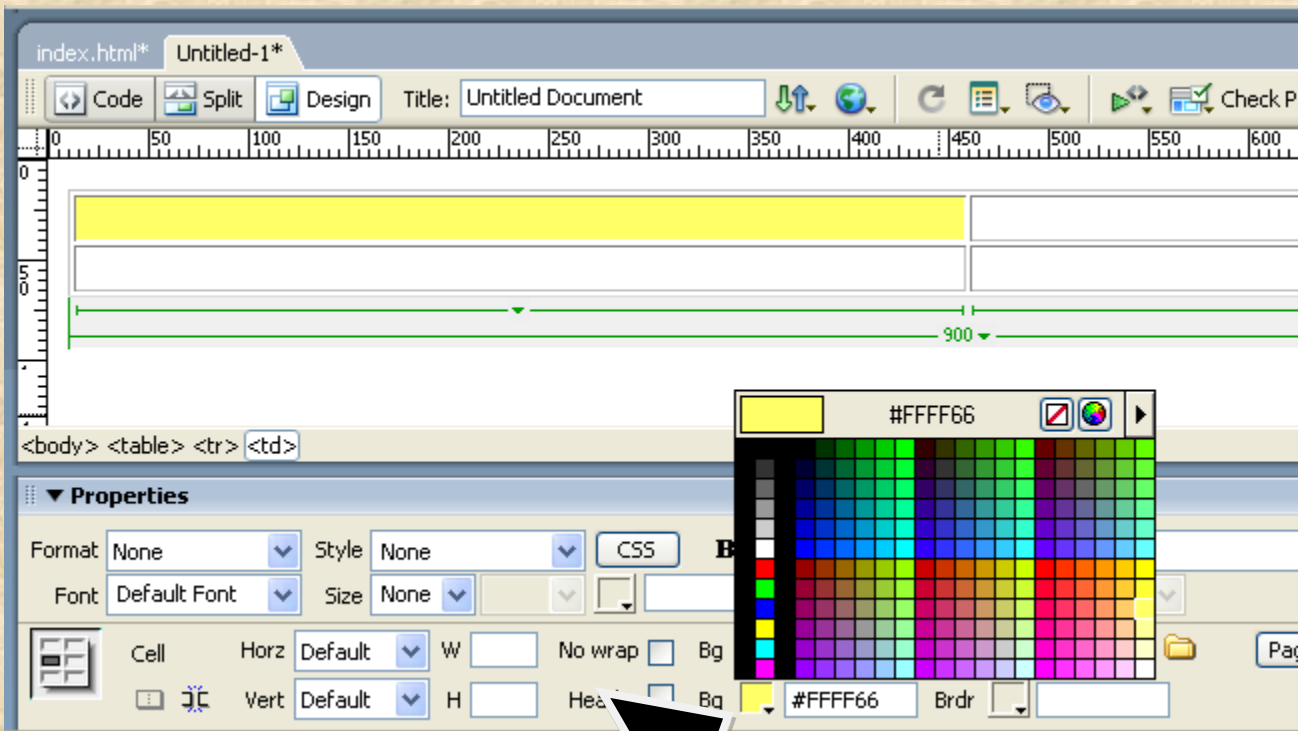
index.html* Untitled-1*

Code Split Design Title: Untitled Document Check P

0 50 100 150 200 250 300 350 400 450 500 550 600

900

#FFFF66

<body> <table> <tr> <td>

▼ Properties

Format None Style None CSS B

Font Default Font Size None

Cell Horz Default W No wrap Bg Pag

Vert Default H Hea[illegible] Bg #FFFF66 Brdr